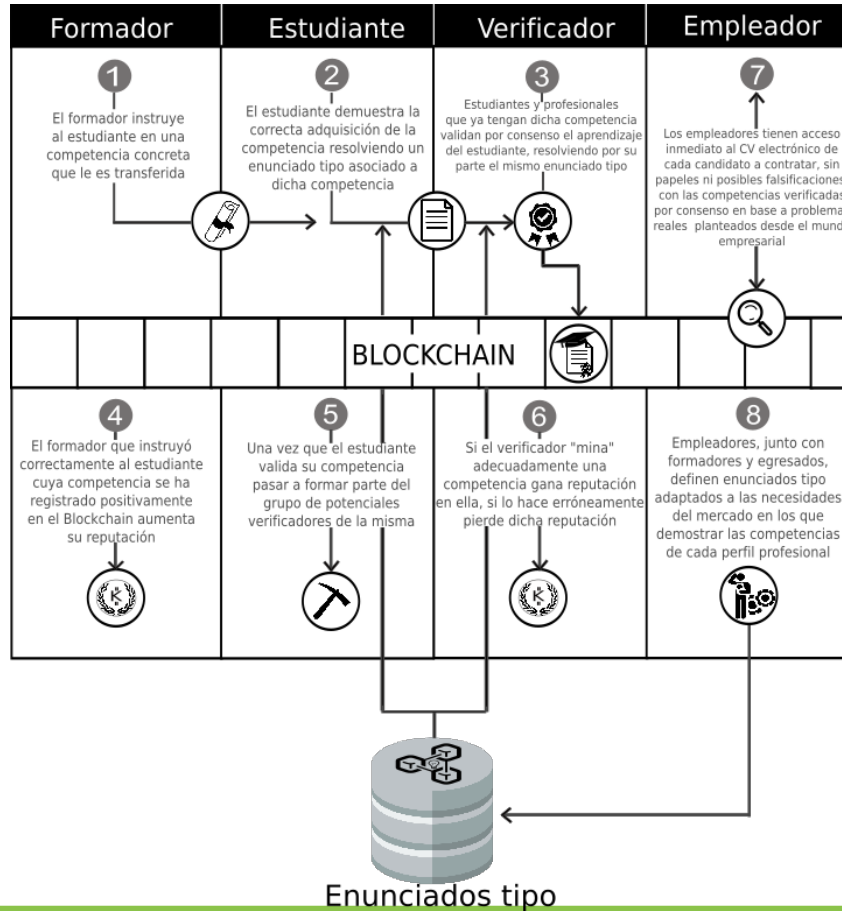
Formador

Estudiante

Verificador

Empleador

1

El formador instruye al estudiante en una competencia concreta que le es transferida

2

El estudiante demuestra la correcta adquisición de la competencia resolviendo un enunciado tipo asociado a dicha competencia

3

Estudiantes y profesionales que ya tengan dicha competencia validan por consenso el aprendizaje del estudiante, resolviendo por su parte el mismo enunciado tipo

7

Los empleadores tienen acceso inmediato al CV electrónico de cada candidato a contratar, sin papeles ni posibles falsificaciones con las competencias verificadas por consenso en base a problemas reales planteados desde el mundo empresarial

BLOCKCHAIN

4

El formador que instruyó correctamente al estudiante cuya competencia se ha registrado positivamente en el Blockchain aumenta su reputación

5

Una vez que el estudiante valida su competencia pasar a formar parte del grupo de potenciales verificadores de la misma

6

Si el verificador "mina" adecuadamente una competencia gana reputación en ella, si lo hace erróneamente pierde dicha reputación

8

Empleadores, junto con formadores y egresados, definen enunciados tipo adaptados a las necesidades del mercado en los que demostrar las competencias de cada perfil profesional

Enunciados tipo